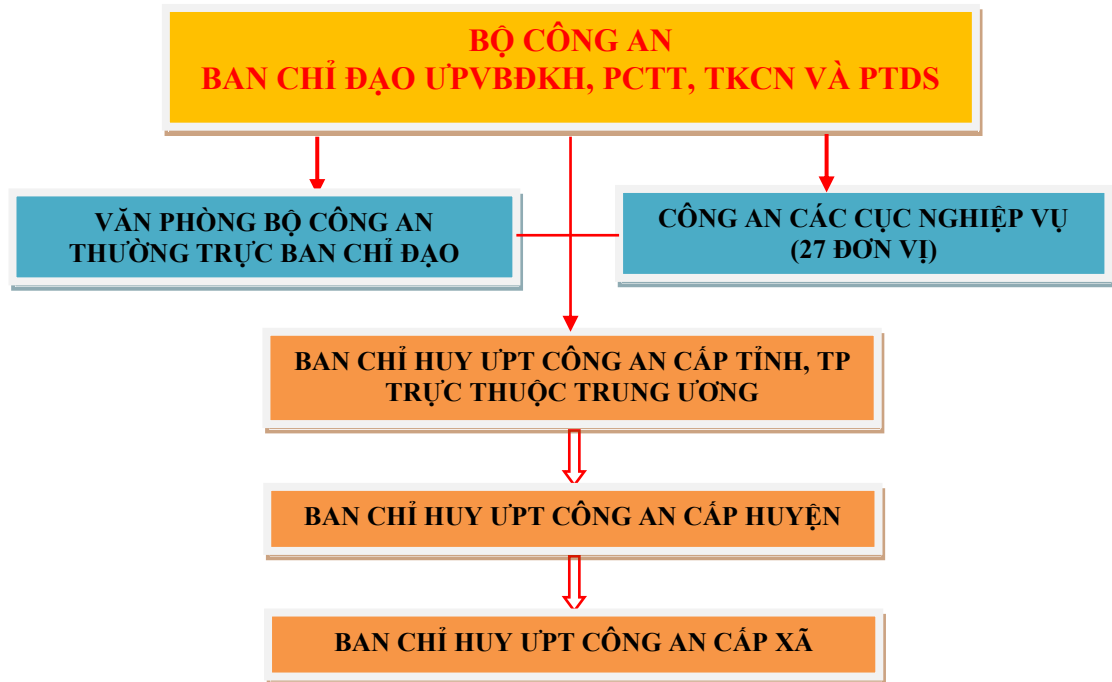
BỘ CÔNG AN
BAN CHỈ ĐẠO ƯPVBĐKH, PCTT, TKCN VÀ PTDS

VĂN PHÒNG BỘ CÔNG AN
THƯỜNG TRỰC BAN CHỈ ĐẠO

CÔNG AN CÁC CỤC NGHIỆP VỤ
(27 ĐƠN VỊ)

BAN CHỈ HUY ƯPT CÔNG AN CẤP TỈNH, TP
TRỰC THUỘC TRUNG ƯƠNG

BAN CHỈ HUY ƯPT CÔNG AN CẤP HUYỆN

BAN CHỈ HUY ƯPT CÔNG AN CẤP XÃ